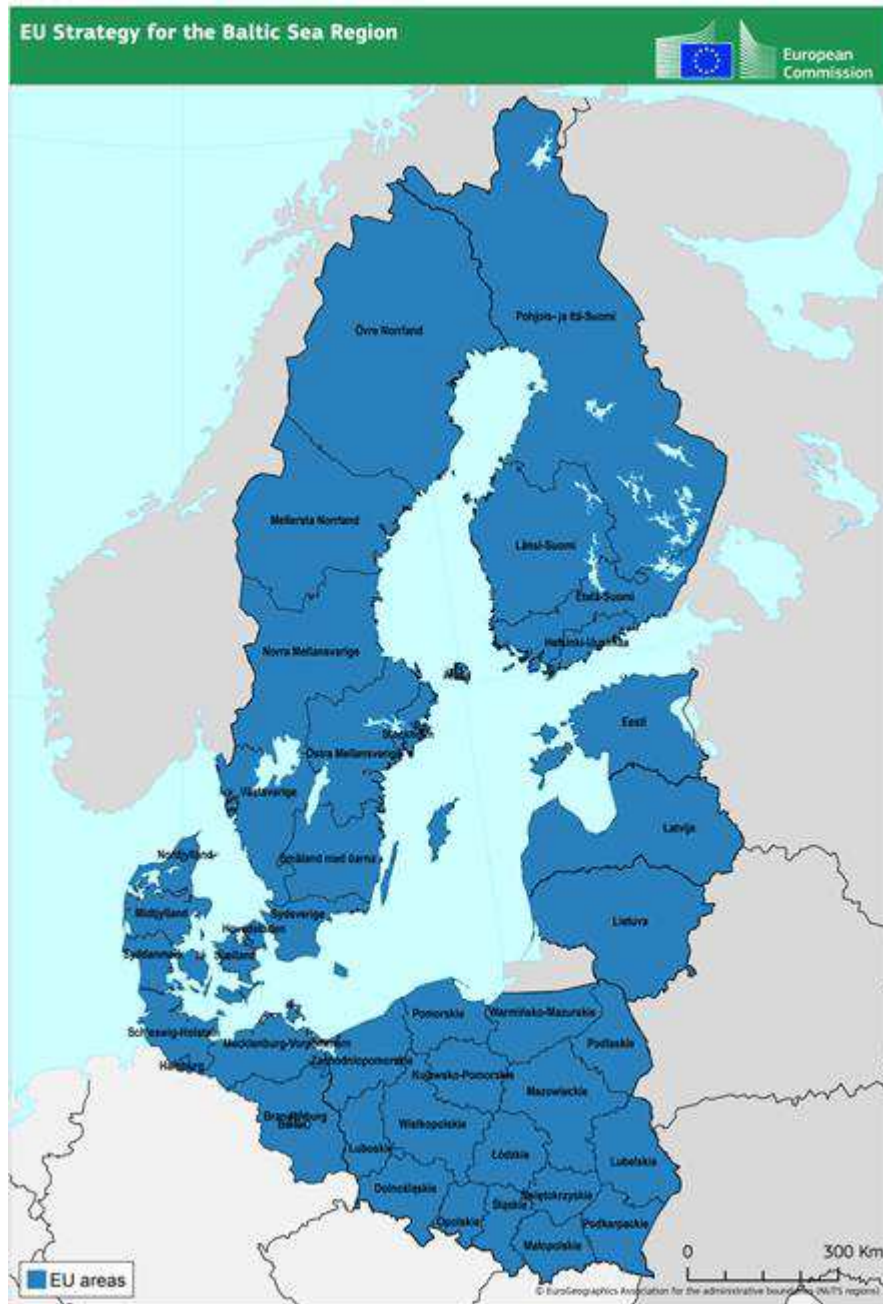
EU Strategy for the Baltic Sea Region

European Commission

Övre Norrland

Pohjois- ja Itä-Suomi

Mellersta Norrland

Länsi-Suomi

Etelä-Suomi

Helsinki-Uusimaa

Norra Mellansverige

Åland

Stockholm

Östra Mellansverige

Eesti

Västsverige

Latvija

Småland med öarna

Nordjylland

Midtjylland

Sydsverige

Hovedstaden

Lietuva

Syddanmark

Sjælland

Schleswig-Holstein

Mecklenburg-Vorpommern

Pomorskie

Warmińsko-Mazurskie

Podlaskie

Hamburg

Zachodniopomorskie

Kujawsko-Pomorskie

Mazowieckie

Brandenburg

Berlin

Wielkopolskie

Lubuskie

Łódzkie

Lubelskie

Dolnośląskie

Świętokrzyskie

Śląskie

Opolskie

Podkarpackie

Małopolskie

0

300 Km

EU areas

© EuroGeographics Association for the administrative boundaries (NUTS regions)